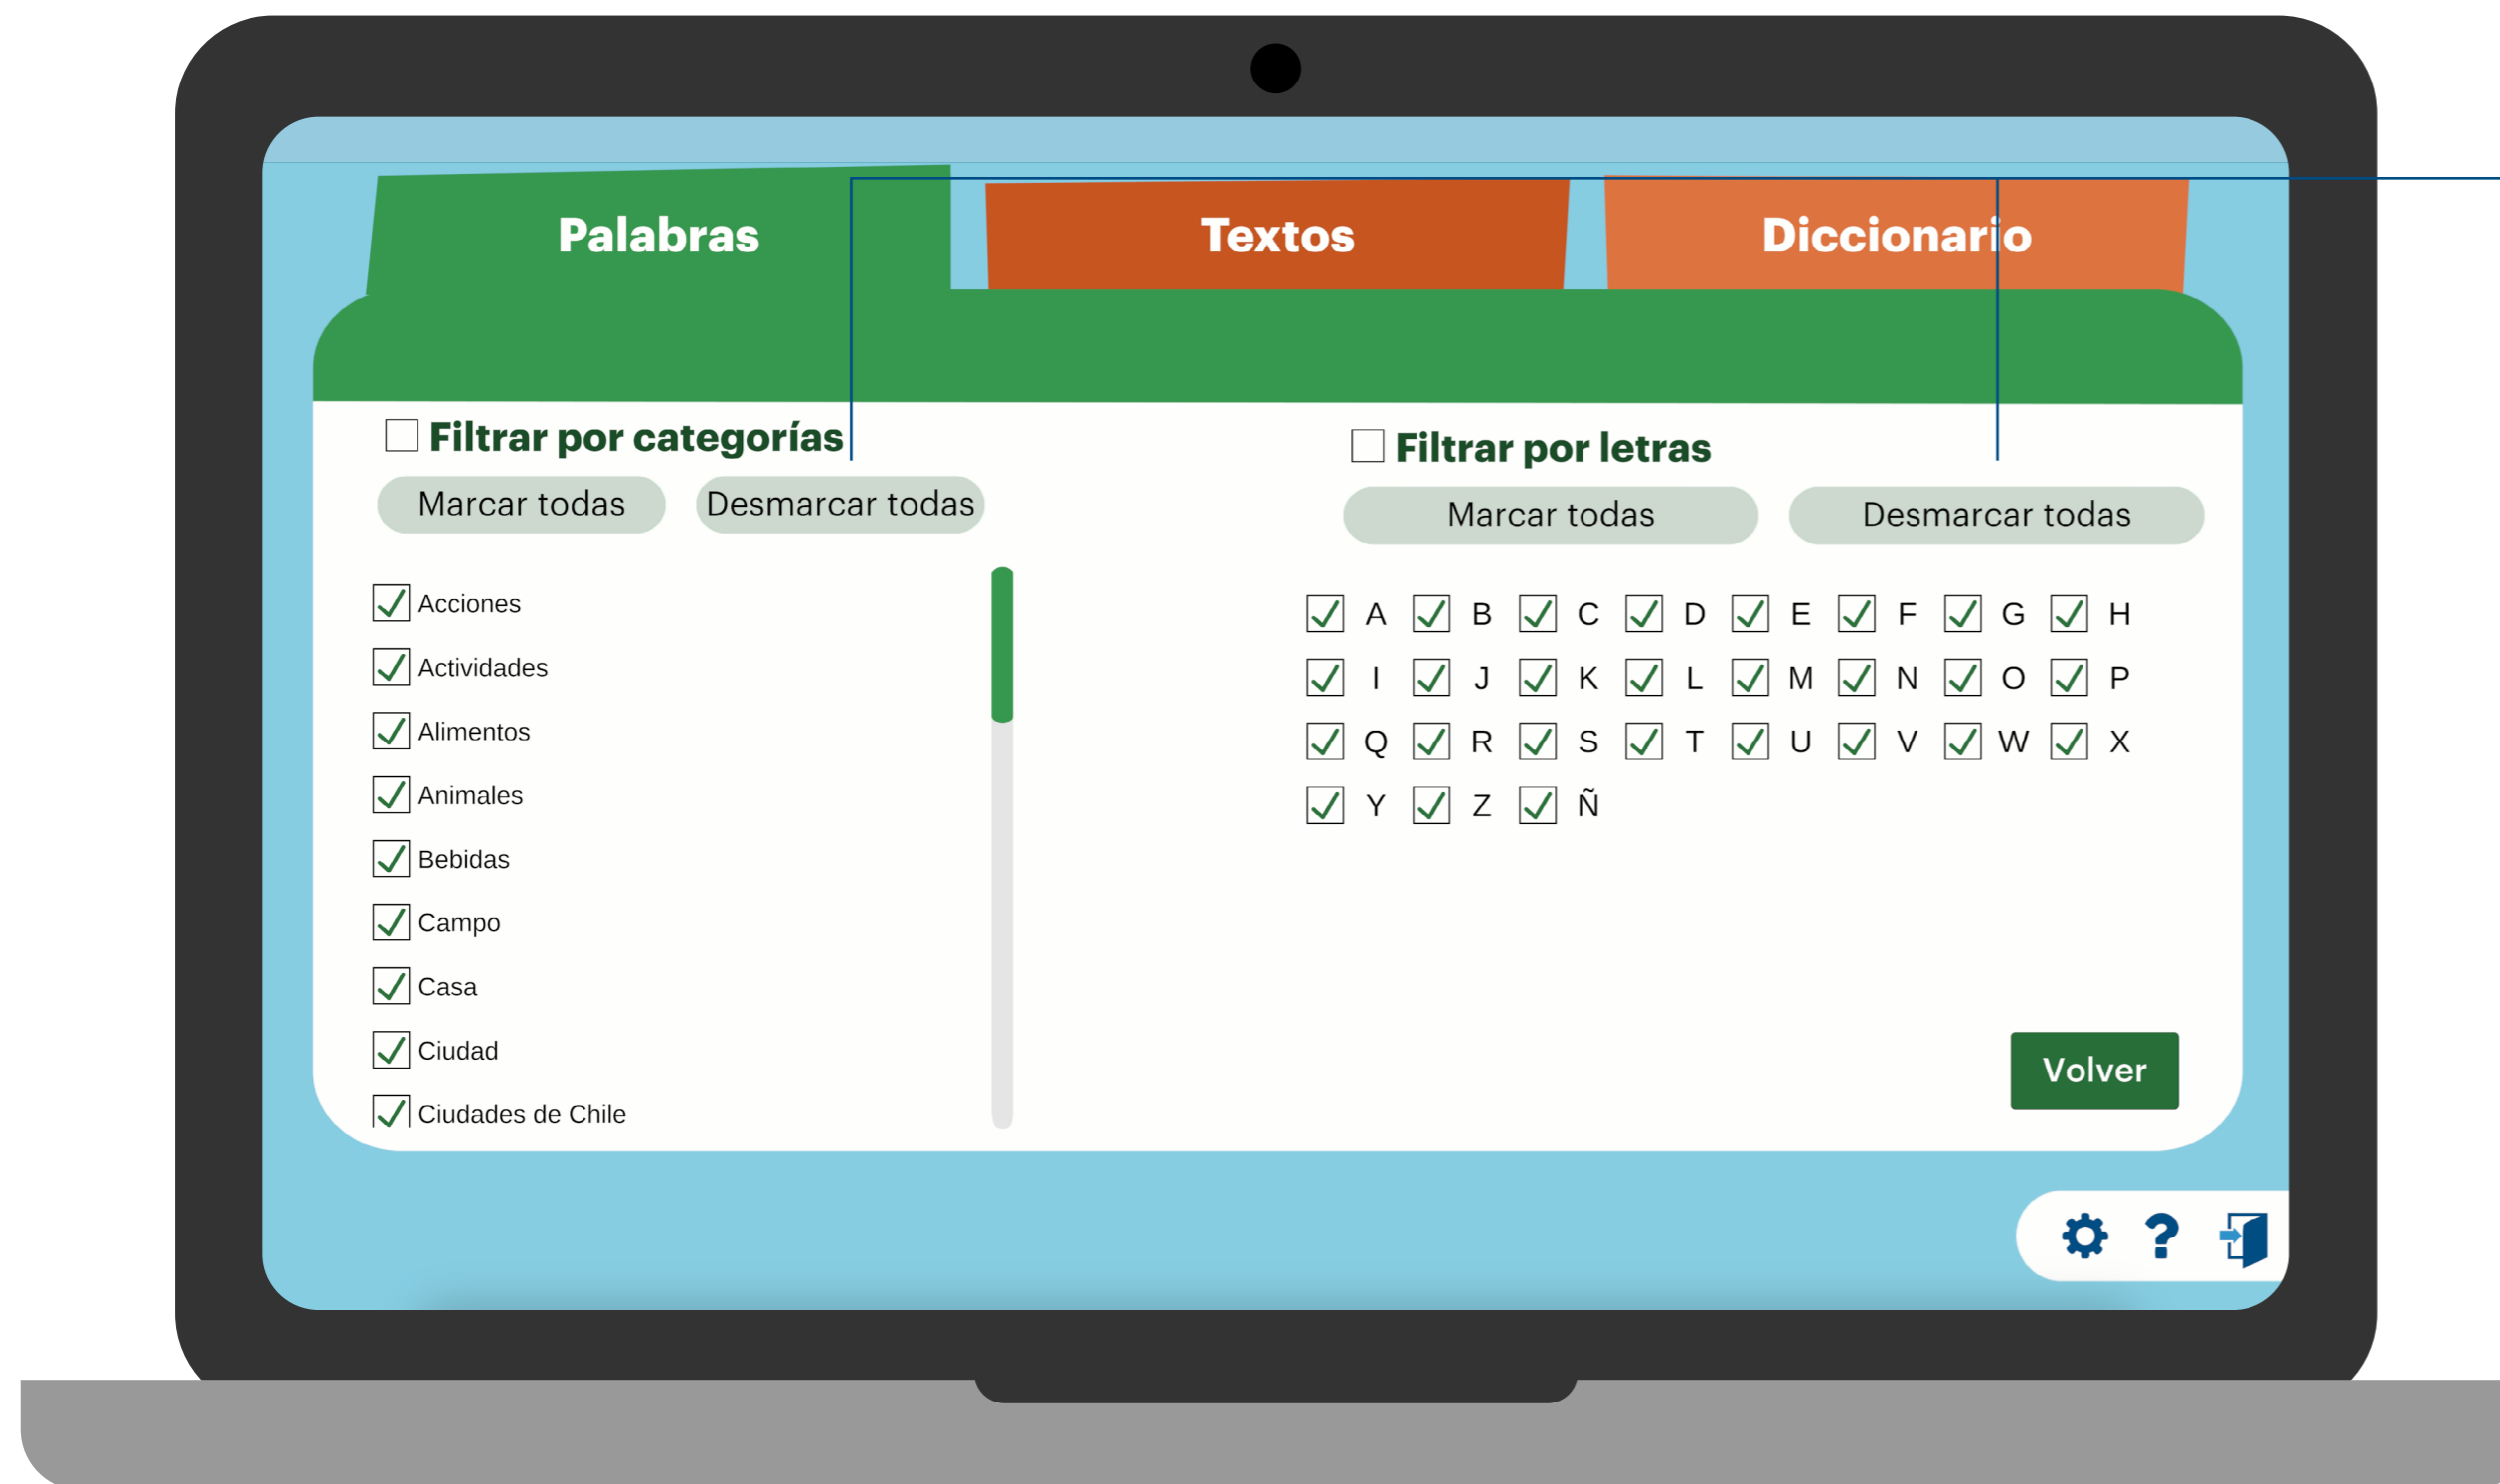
Palabras

Textos

Diccionario

Filtrar por categorías

Marcar todas

Desmarcar todas

Acciones
Actividades
Alimentos
Animales
Bebidas
Campo
Casa
Ciudad
Ciudades de Chile

Filtrar por letras

Marcar todas

Desmarcar todas

A B C D E F G H
I J K L M N O P
Q R S T U V W X
Y Z Ñ

Volver